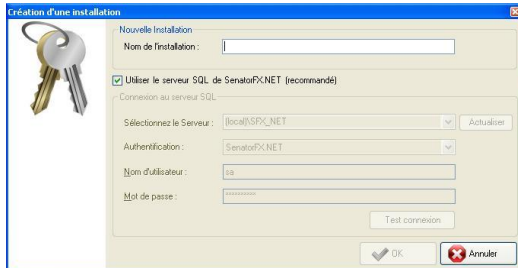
Création d'une installation

Nouvelle Installation

Nom de l'installation :

Utiliser le serveur SQL de SenatorFX.NET (recommandé)

Connexion au serveur SQL

Sélectionnez le Serveur : (local)\SFX_NET

Actualiser

Authentification : SenatorFX.NET

Nom d'utilisateur : sa

Mot de passe : ••••••••••

Test connexion

OK

Annuler